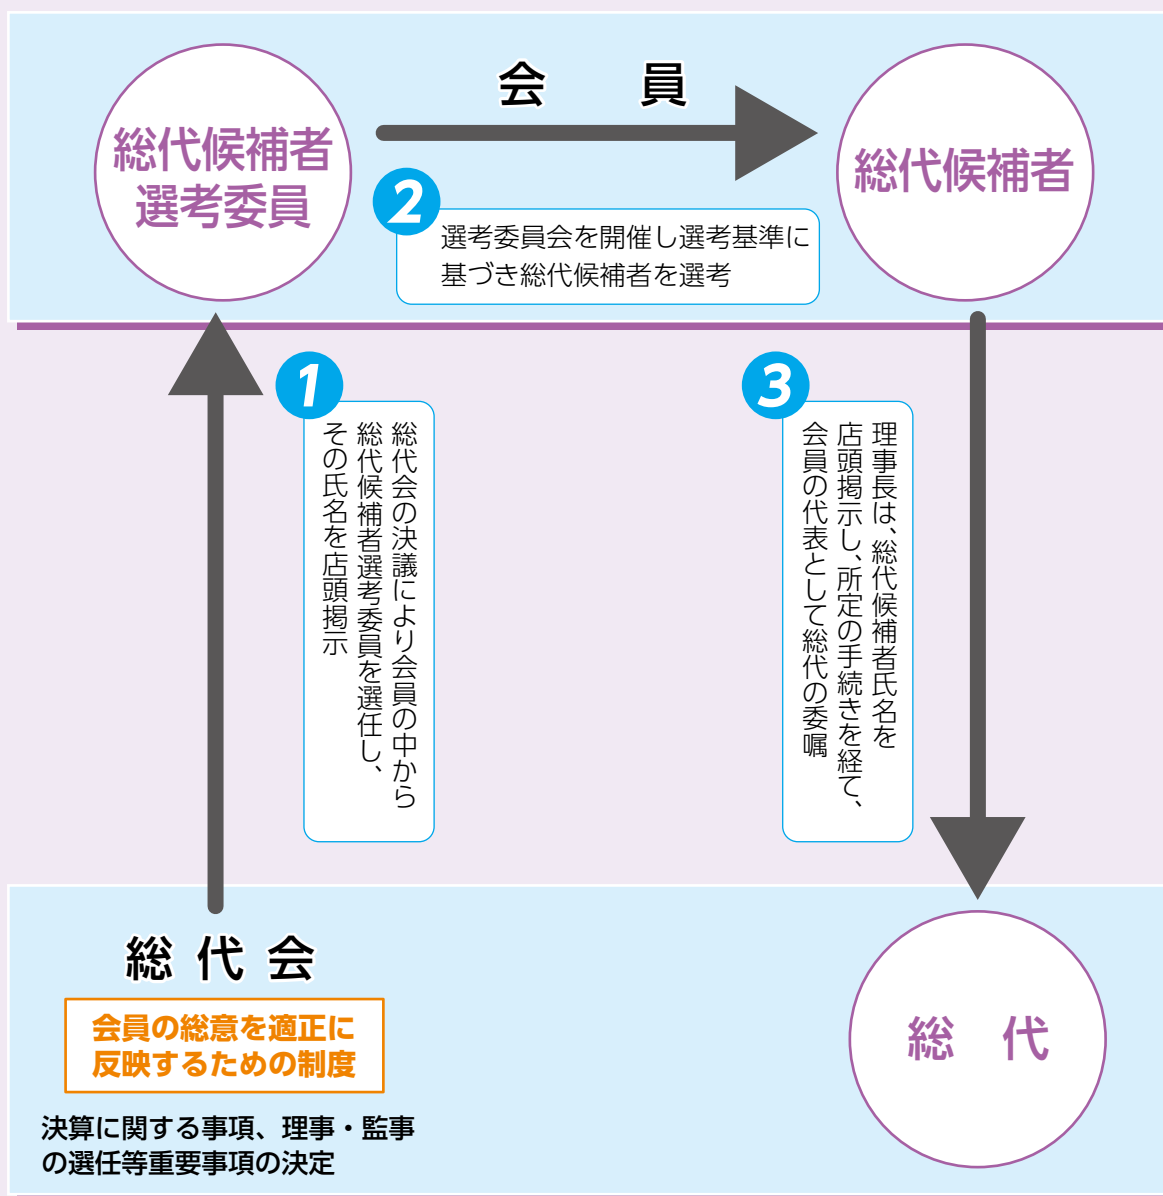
総代候補者選考委員

会　員

総代候補者

2

選考委員会を開催し選考基準に基づき総代候補者を選考

1

総代会の決議により会員の中から総代候補者選考委員を選任し、その氏名を店頭掲示

3

理事長は、総代候補者氏名を店頭掲示し、所定の手続きを経て、会員の代表として総代の委嘱

総代会

会員の総意を適正に反映するための制度

決算に関する事項、理事・監事の選任等重要事項の決定

総　代